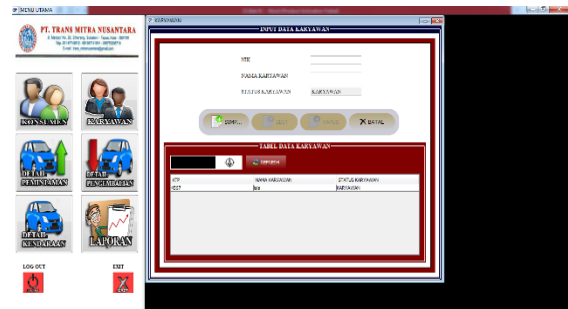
MENU UTAMA

PT. TRANS MITRA NUSANTARA

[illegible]

KONSUMEN

KARYAWAN

DETAIL PEMINJAMAN

DETAIL PENGEMBALIAN

DETAIL KENDARAAN

LAPORAN

LOG OUT

EXIT

KARYAWAN

INPUT DATA KARYAWAN

NIK

NAMA KARYAWAN

STATUS KARYAWAN

KARYAWAN

SIMPAN

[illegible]

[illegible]

BATAL

TABEL DATA KARYAWAN

REFRESH

| NIK | NAMA KARYAWAN | STATUS KARYAWAN |
|---|---|---|
| K007 | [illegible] | KARYAWAN |